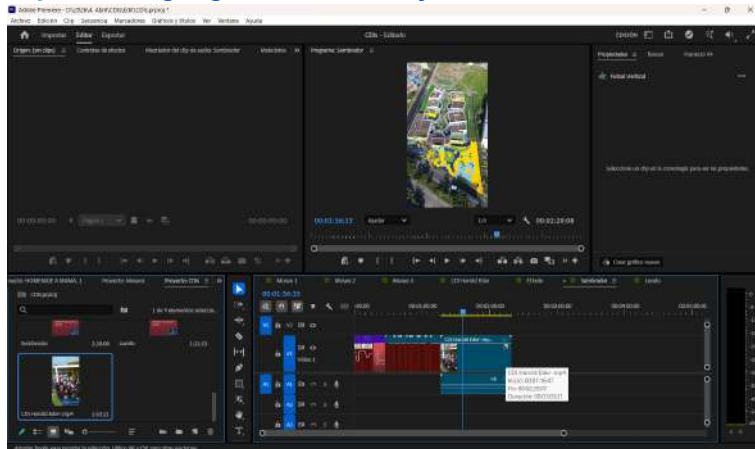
Adobe Premiere - C:\Users\LABAP\CDS\CDS.prproj *
Archivo Edición Clip Secuencia Marcadores Gráficos y títulos Ver Ventana Ayuda

Importar Editar Exportar

CDs - Editado

Edición

Origen: (sin clips) Controles de efectos Mezclador del clip de audio: Sombrador Metadatos

Programa: Sombrador

Propiedades Texto Transform

Fotbal Vertical

Seleccione un clip en la cronología para ver las propiedades.

00:00:00:00

00:01:36:13 Ajustar 1/4 00:01:29:08

Crear gráfico nuevo

Sonido HOMENAJE A MAMÁ 1 Proyecto: Música Proyecto: CDs

cdsv.prproj

1 de 9 elementos seleccionados

Sombrador 3:24:00 Sonido 1:21:23

CDS Harold Edler.mp4 1:03:21

Música 1 Música 2 Música 3 CDS Harold Edler Fútbol Sombrador Locutor

00:01:36:13

00:00 00:01:00:00 00:02:00:00 00:03:00:00 00:04:00:00 00:05:00:00 00:06:00:00

V1 V1 Vídeo 1

A1 A1

CDS Harold Edler.mp4

CDS Harold Edler.mp4
Inicio: 00:01:36:07
Fin: 00:02:39:07
Duración: 00:01:03:21